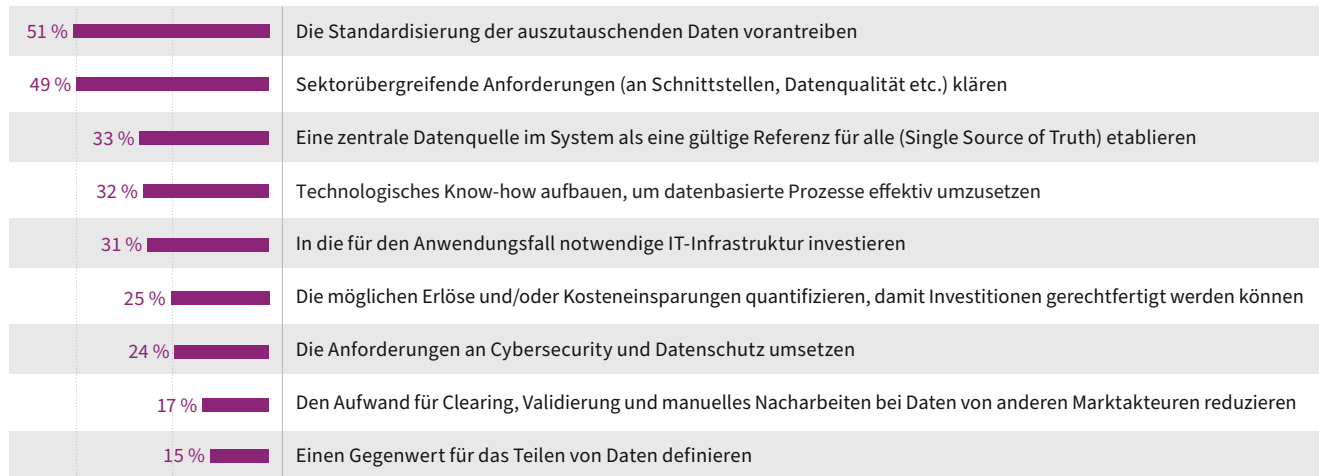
51 % Die Standardisierung der auszutauschenden Daten vorantreiben

49 % Sektorübergreifende Anforderungen (an Schnittstellen, Datenqualität etc.) klären

33 % Eine zentrale Datenquelle im System als eine gültige Referenz für alle (Single Source of Truth) etablieren

32 % Technologisches Know-how aufbauen, um datenbasierte Prozesse effektiv umzusetzen

31 % In die für den Anwendungsfall notwendige IT-Infrastruktur investieren

25 % Die möglichen Erlöse und/oder Kosteneinsparungen quantifizieren, damit Investitionen gerechtfertigt werden können

24 % Die Anforderungen an Cybersecurity und Datenschutz umsetzen

17 % Den Aufwand für Clearing, Validierung und manuelles Nacharbeiten bei Daten von anderen Marktakteuren reduzieren

15 % Einen Gegenwert für das Teilen von Daten definieren